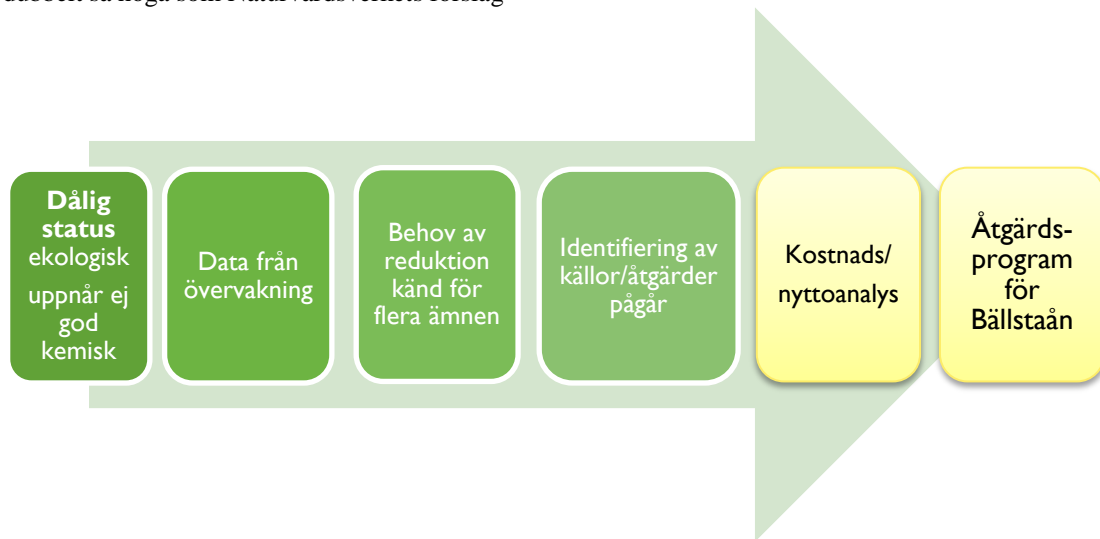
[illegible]

Dålig status ekologisk uppnår ej god kemisk

Data från övervakning

Behov av reduktion känd för flera ämnen

Identifiering av källor/åtgärder pågår

Kostnads/ nyttoanalys

Åtgärdsprogram för Bällstaån